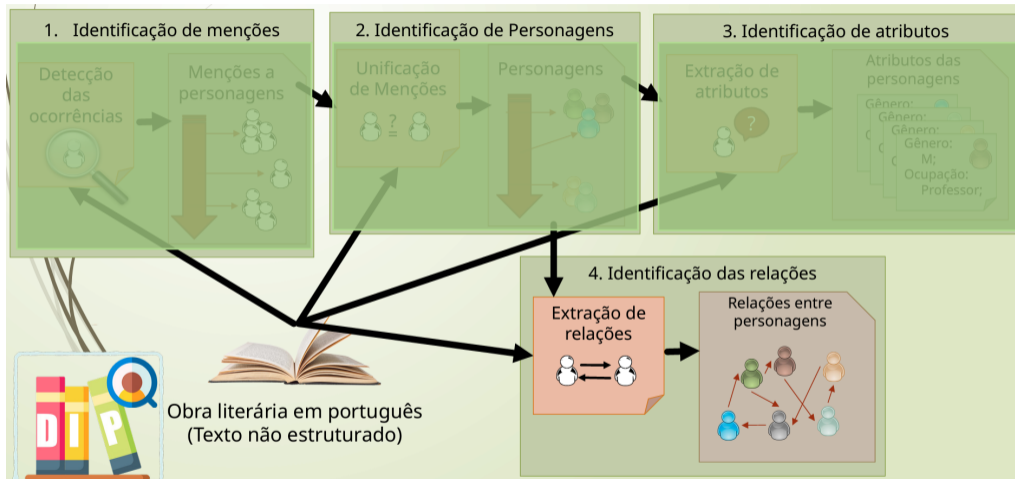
1. Identificação de menções

Detecção das ocorrências

Menções a personagens

2. Identificação de Personagens

Unificação de Menções

?
=

Personagens

3. Identificação de atributos

Extração de atributos

?

Atributos das personagens

Gênero:
Gênero:
Gênero:
Gênero:
M;
Ocupação:
Professor;

4. Identificação das relações

Extração de relações

Relações entre personagens

Obra literária em português
(Texto não estruturado)

D I P